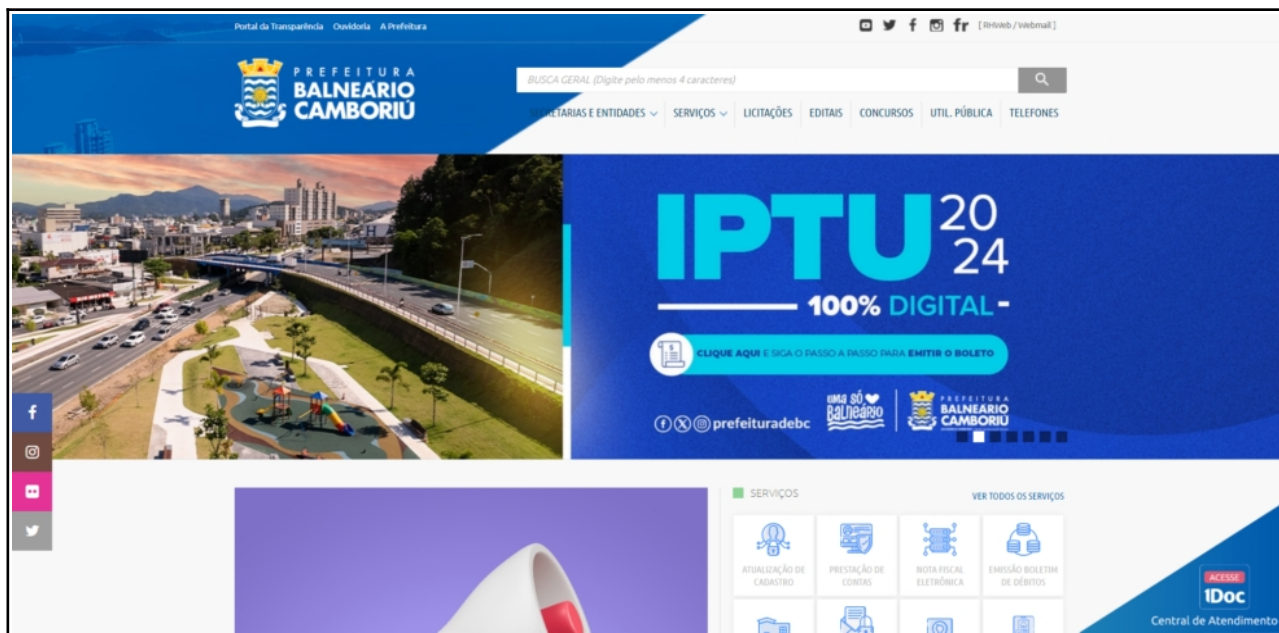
Portal da Transparência Ouvidoria A Prefeitura

[RHWeb / Webmail]

PREFEITURA BALNEÁRIO CAMBORIÚ

BUSCA GERAL (Digite pelo menos 4 caracteres)

SECRETARIAS E ENTIDADES SERVIÇOS LICITAÇÕES EDITAIS CONCURSOS UTIL. PÚBLICA TELEFONES

IPTU 20 24

100% DIGITAL

CLIQUE AQUI E SIGA O PASSO A PASSO PARA EMITIR O BOLETO

prefeituradebc

Uma só Balneário

PREFEITURA BALNEÁRIO CAMBORIÚ

SERVIÇOS

VER TODOS OS SERVIÇOS

ATUALIZAÇÃO DE CADASTRO

PRESTAÇÃO DE CONTAS

NOTA FISCAL ELETRÔNICA

EMISSÃO BOLETIM DE DÉBITOS

ACESSE

1Doc

Central de Atendimento